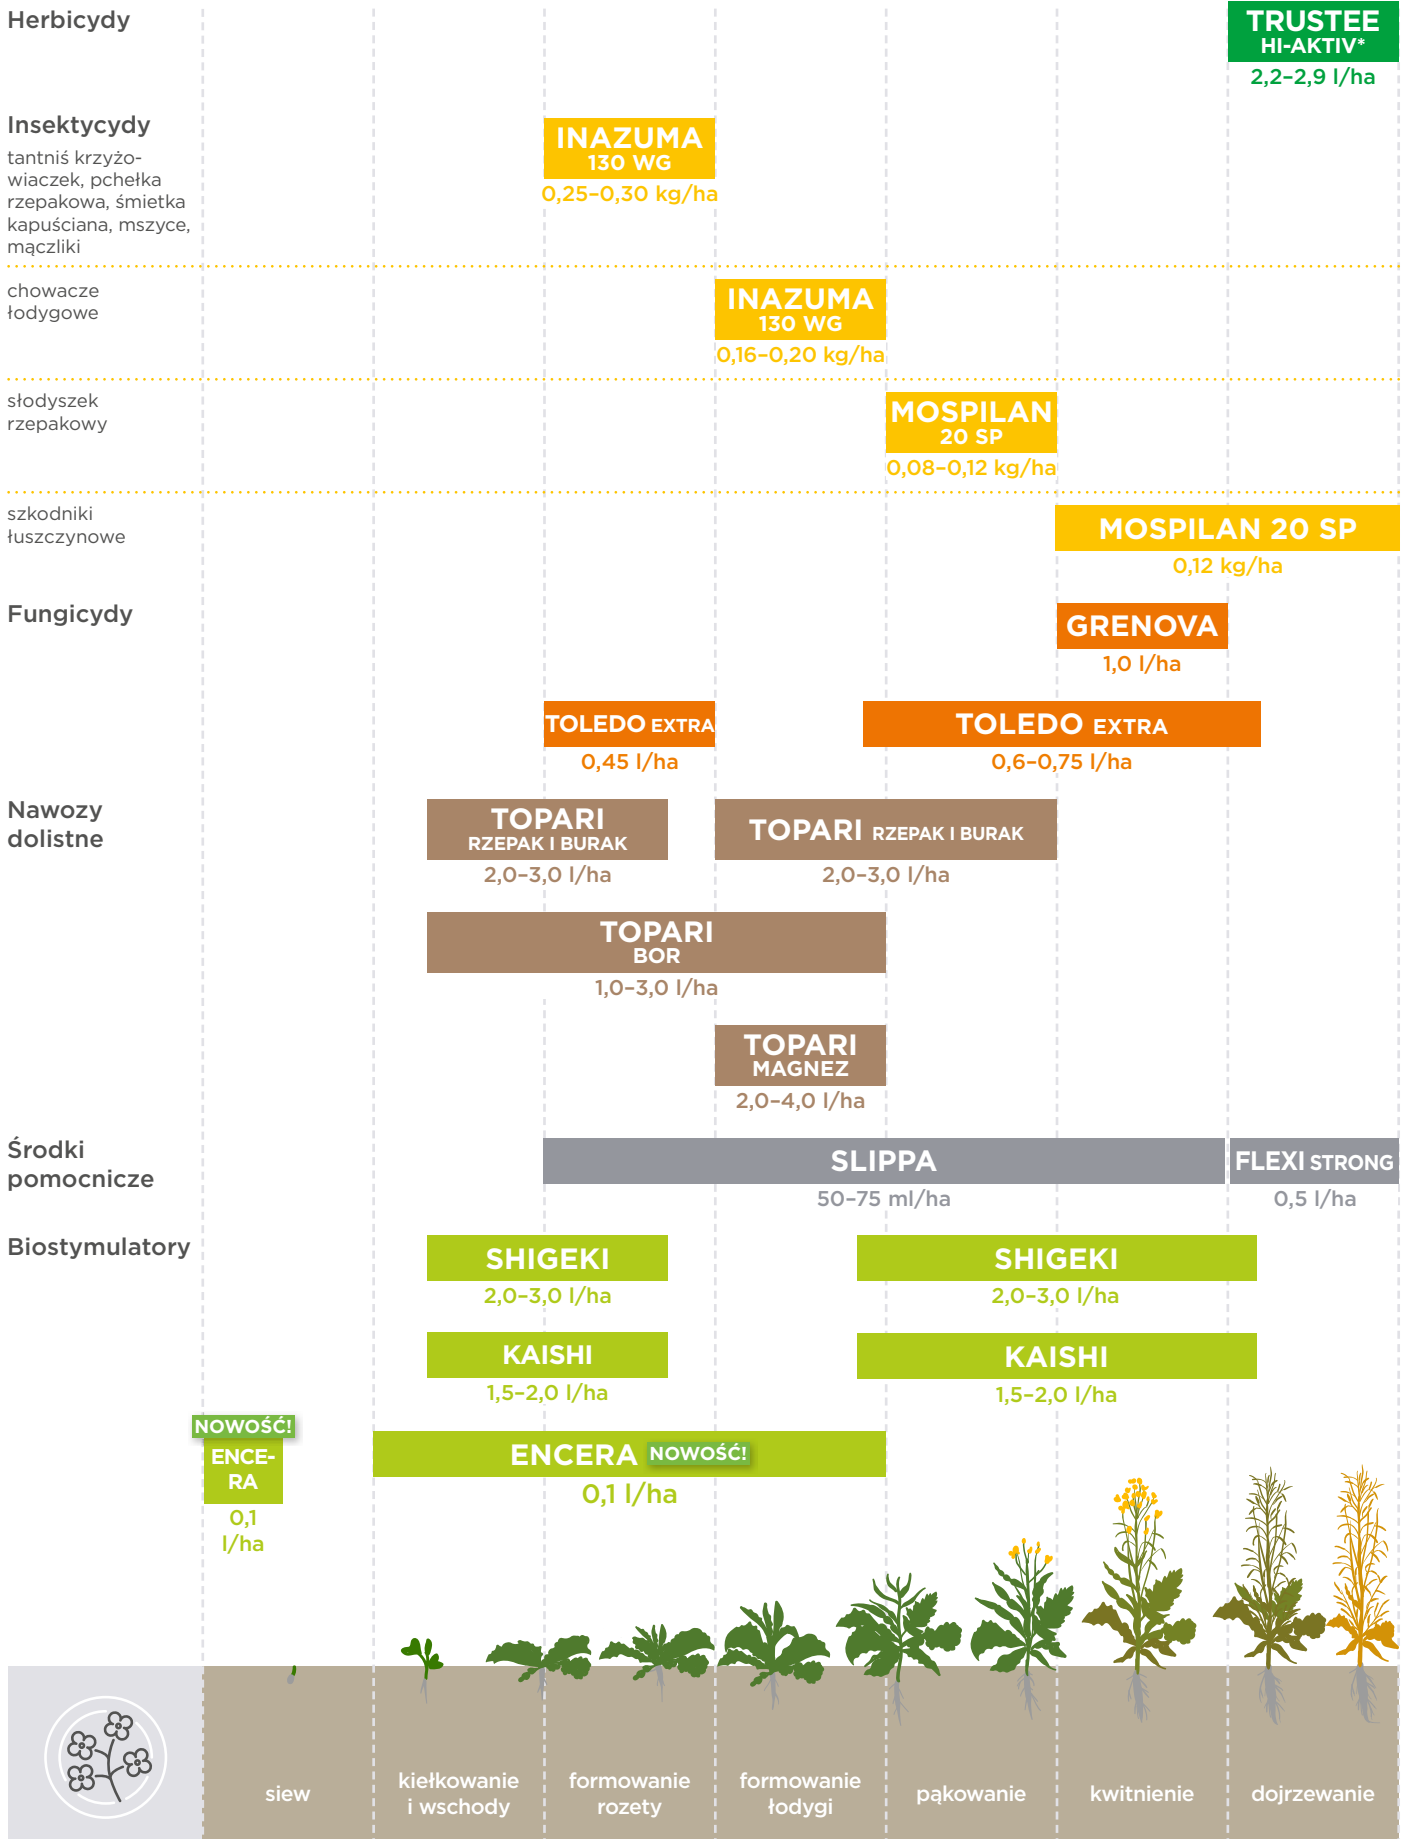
Herbicydy

TRUSTEE HI-AKTIV*
2,2–2,9 l/ha

Insektycydy
tantniś krzyżowiaczek, pchełka rzepakowa, śmietka kapuściana, mszyce, mączliki

INAZUMA 130 WG
0,25–0,30 kg/ha

chowacze łodygowe

INAZUMA 130 WG
0,16–0,20 kg/ha

słodyszek rzepakowy

MOSPILAN 20 SP
0,08–0,12 kg/ha

szkodniki łuszczynowe

MOSPILAN 20 SP
0,12 kg/ha

Fungicydy

GRENOVA
1,0 l/ha

TOLEDO EXTRA
0,45 l/ha

TOLEDO EXTRA
0,6–0,75 l/ha

Nawozy dolistne

TOPARI RZEPAK I BURAK
2,0–3,0 l/ha

TOPARI RZEPAK I BURAK
2,0–3,0 l/ha

TOPARI BOR
1,0–3,0 l/ha

TOPARI MAGNEZ
2,0–4,0 l/ha

Środki pomocnicze

SLIPPA
50–75 ml/ha

FLEXI STRONG
0,5 l/ha

Biostymulatory

SHIGEKI
2,0–3,0 l/ha

SHIGEKI
2,0–3,0 l/ha

KAISHI
1,5–2,0 l/ha

KAISHI
1,5–2,0 l/ha

NOWOŚĆ!
ENCERA
0,1 l/ha

ENCERA NOWOŚĆ!
0,1 l/ha

siew
kiełkowanie i wschody
formowanie rozety
formowanie łodygi
pąkowanie
kwitnienie
dojrzewanie